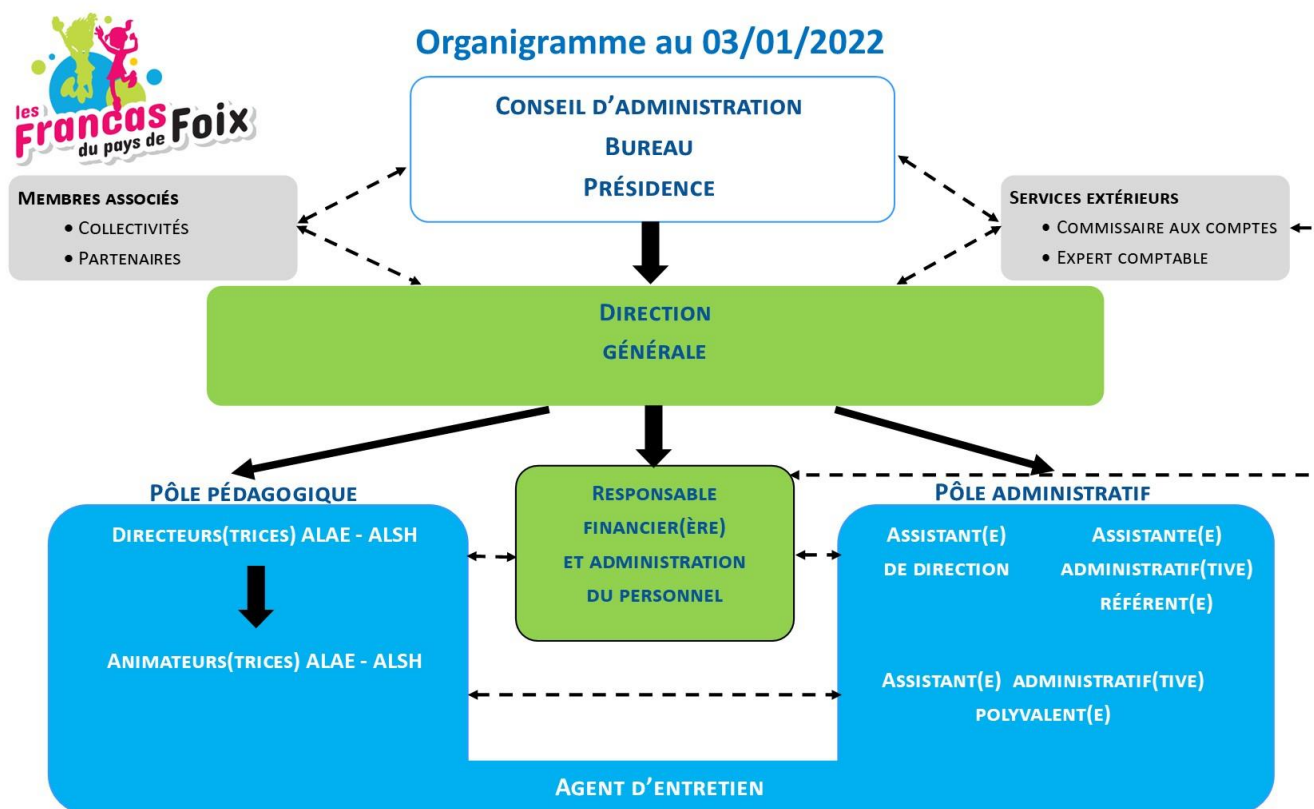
les Francas du pays de Foix

Organigramme au 03/01/2022

Conseil d'administration
Bureau
Présidence

Membres associés
• Collectivités
• Partenaires

Services extérieurs
• Commissaire aux comptes
• Expert comptable

Direction
générale

Pôle pédagogique

Directeurs(trices) ALAE - ALSH

Animateurs(trices) ALAE - ALSH

Responsable financier(ère) et administration du personnel

Pôle administratif

Assistant(e) de direction

Assistante(e) administratif(tive) référent(e)

Assistant(e) administratif(tive) polyvalent(e)

Agent d'entretien